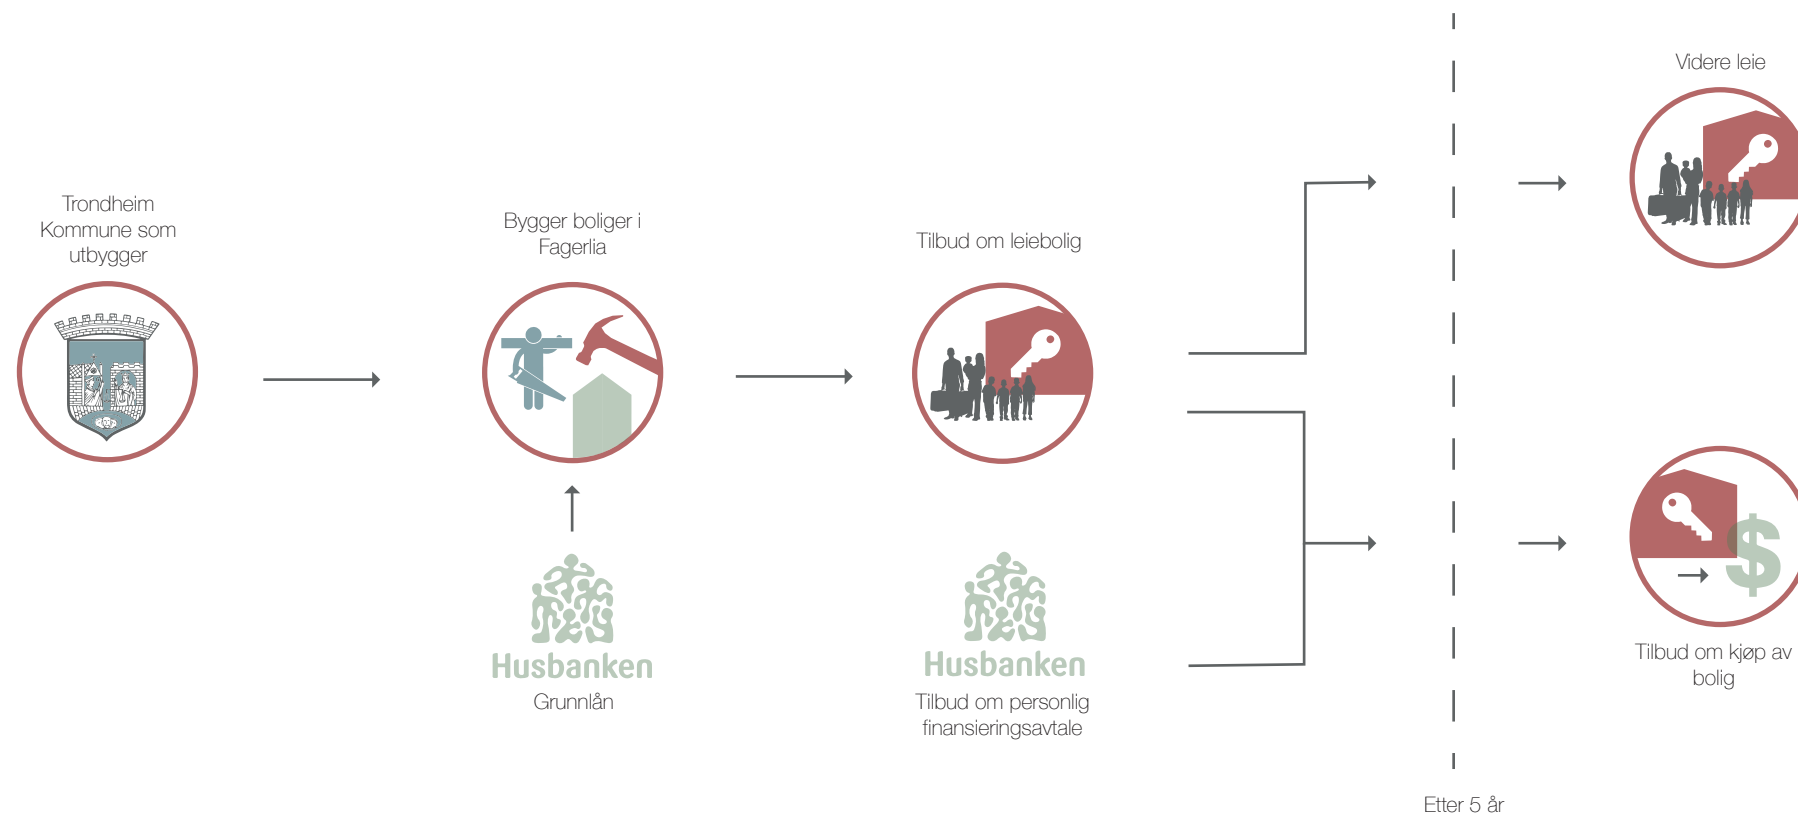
Trondheim Kommune som utbygger

Bygger boliger i Fagerlia

Tilbud om leiebolig

Videre leie

Husbanken
Grunnlån

Husbanken
Tilbud om personlig finansieringsavtale

$

Tilbud om kjøp av bolig

Etter 5 år